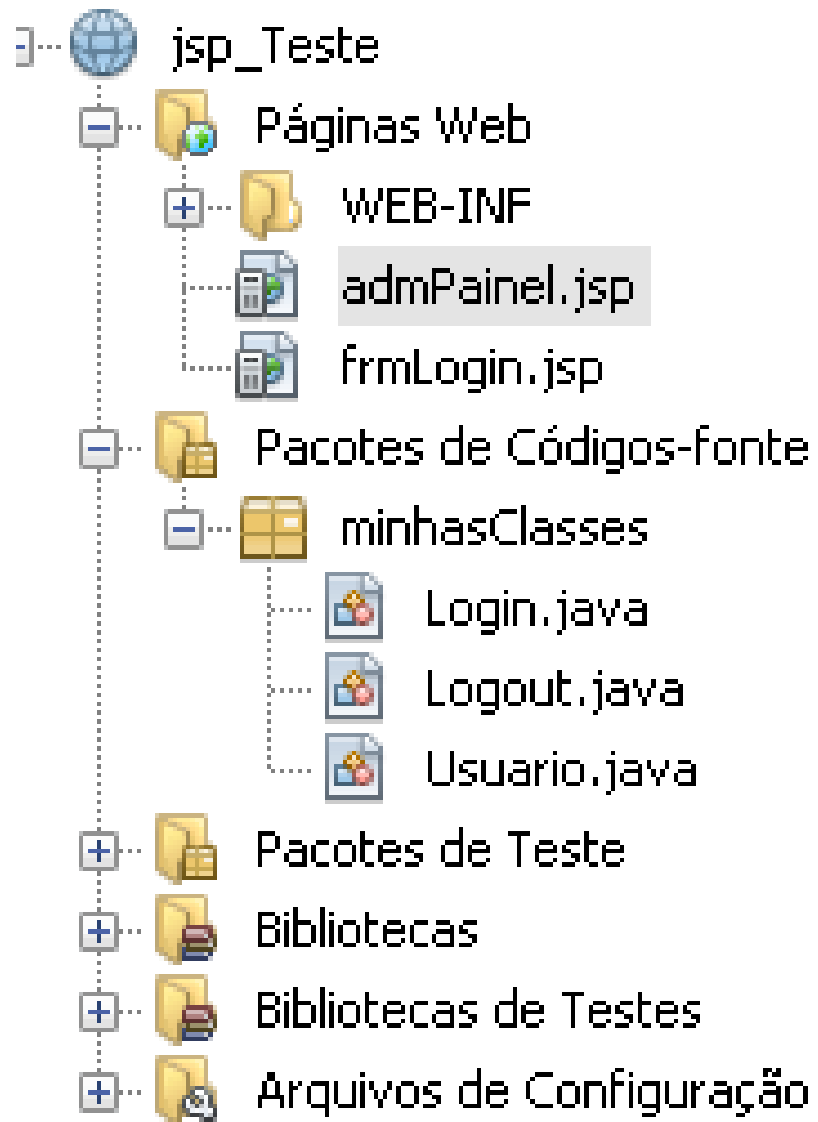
jsp_Teste
Páginas Web
WEB-INF
admPainel.jsp
frmLogin.jsp
Pacotes de Códigos-fonte
minhasClasses
Login.java
Logout.java
Usuario.java
Pacotes de Teste
Bibliotecas
Bibliotecas de Testes
Arquivos de Configuração